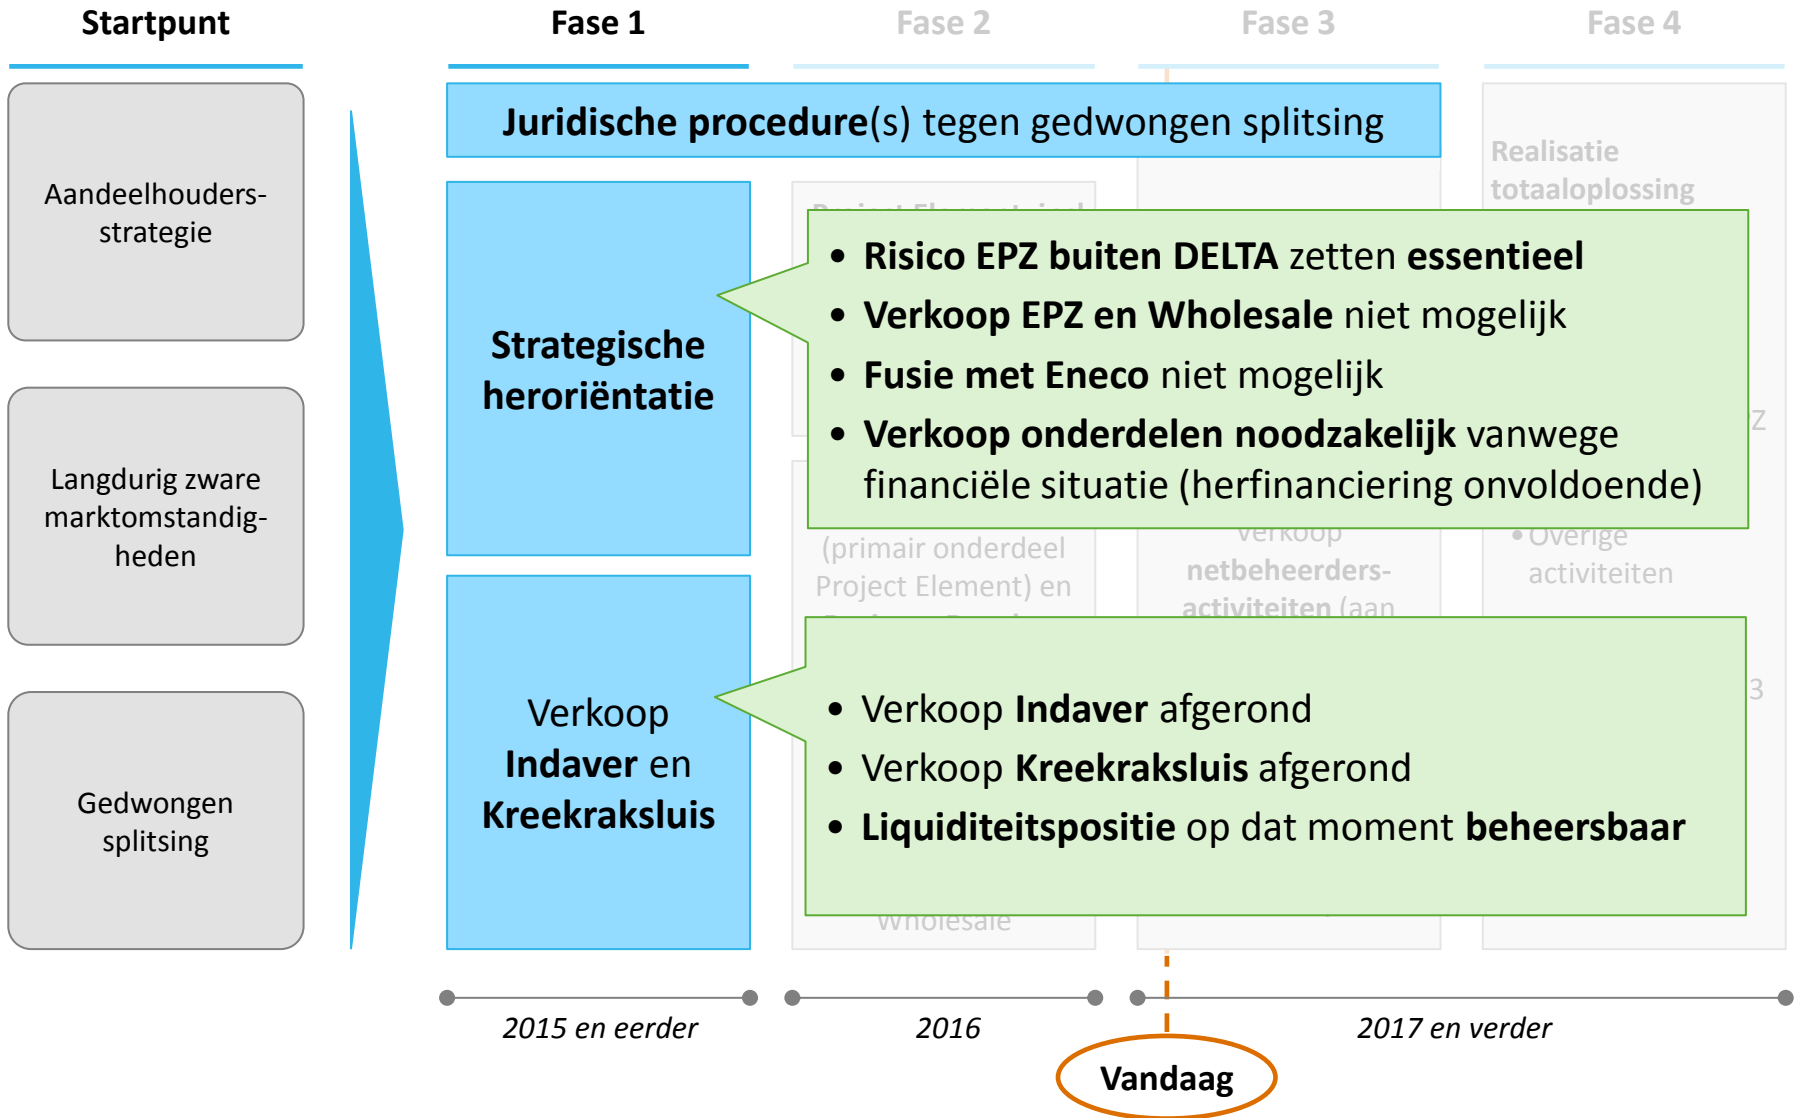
Startpunt

Fase 1

Fase 2

Fase 3

Fase 4

Aandeelhoudersstrategie

Langdurig zware marktomstandigheden

Gedwongen splitsing

**Juridische procedure**(s) tegen gedwongen splitsing

Strategische heroriëntatie

Verkoop Indaver en Kreekraksluis

Realisatie totaaloplossing

- Risico EPZ buiten DELTA zetten essentieel
- Verkoop EPZ en Wholesale niet mogelijk
- Fusie met Eneco niet mogelijk
- Verkoop onderdelen noodzakelijk vanwege financiële situatie (herfinanciering onvoldoende)

(primair onderdeel Project Element) en

verkoop netbeheerdersactiviteiten (aan

• Overige activiteiten

Z

3

- Verkoop Indaver afgerond
- Verkoop Kreekraksluis afgerond
- Liquiditeitspositie op dat moment beheersbaar

Wholesale

2015 en eerder

2016

2017 en verder

Vandaag